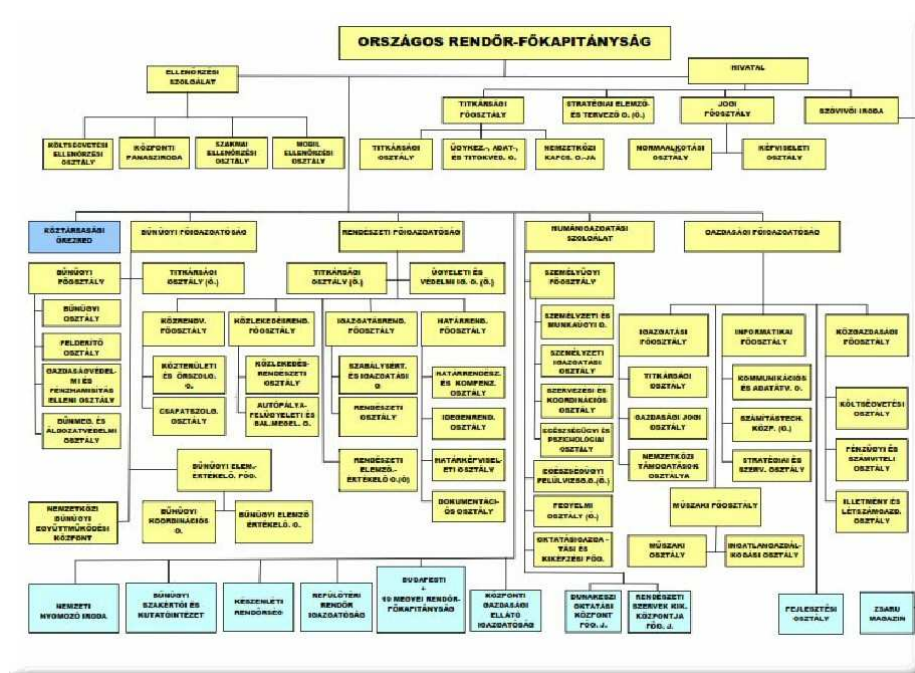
ORSZÁGOS RENDŐR-FŐKAPITÁNYSÁG

ELLENŐRZÉSI SZOLGÁLAT

KÖLTSÉGVETÉSI ELLENŐRZÉSI OSZTÁLY

KÖZPONTI PANASZIRODA

SZAKMAI ELLENŐRZÉSI OSZTÁLY

MOBIL ELLENŐRZÉSI OSZTÁLY

HIVATAL

TITKÁRSÁGI FŐOSZTÁLY

STRATÉGIAI ELEMZŐ ÉS TERVEZŐ O. (Ö.)

JOGI FŐOSZTÁLY

SZÓVIVŐI IRODA

TITKÁRSÁGI OSZTÁLY

ÜGYKEZ.-, ADAT-, ÉS TITOKVED. O.

NEMZETKÖZI KAPCS. O.-JA

NORMAALKOTÁSI OSZTÁLY

KÉPVISELETI OSZTÁLY

KÖZTÁRSASÁGI ŐREZRED

BŰNÜGYI FŐIGAZGATÓSÁG

RENDÉSZETI FŐIGAZGATÓSÁG

HUMÁNIGAZGATÁSI SZOLGÁLAT

GAZDASÁGI FŐIGAZGATÓSÁG

BŰNÜGYI FŐOSZTÁLY

TITKÁRSÁGI OSZTÁLY (Ö.)

TITKÁRSÁGI OSZTÁLY (Ö.)

ÜGYELETI ÉS VEDELMI IG. O. (Ö.)

BŰNÜGYI OSZTÁLY

FELDERÍTŐ OSZTÁLY

GAZDASÁGVÉDELMI ÉS FENNHAMISÍTÁS ELLENI OSZTÁLY

BŰNMEGELŐZÉSI ÉS ÁLDOZATVÉDELMI OSZTÁLY

KÖZRENDV. FŐOSZTÁLY

KÖZLEKEDÉSREND. FŐOSZTÁLY

IGAZGATÁSREND. FŐOSZTÁLY

HATÁRREND. FŐOSZTÁLY

KÖZTERÜLETI ÉS ŐRSZOLG. O.

CSAPATSZOLG. OSZTÁLY

KÖZLEKEDÉSRENDÉSZETI OSZTÁLY

AUTÓPÁLYA-FELÜGYELETI ÉS BAL.MEGEL. O.

SZABÁLYSÉRT. ÉS IGAZGATÁSI O.

RENDÉSZETI OSZTÁLY

RENDÉSZETI ELEMZŐ-ÉRTÉKELŐ O.(Ö)

HATÁRRENDESZ. ÉS KOMPENZ. OSZTÁLY

IDEGENREND. OSZTÁLY

HATÁRKÉPVISELETI OSZTÁLY

DOKUMENTÁCIÓS OSZTÁLY

BŰNÜGYI ELEM.-ÉRTÉKELŐ FŐO.

BŰNÜGYI KOORDINÁCIÓS O.

BŰNÜGYI ELEMZŐ ÉRTÉKELŐ. O.

NEMZETKÖZI BŰNÜGYI EGYÜTTMŰKÖDÉSI KÖZPONT

SZEMÉLYÜGYI FŐOSZTÁLY

SZEMÉLYZETI ÉS MUNKAÜGYI O.

SZEMÉLYZETI IGAZGATÁSI OSZTÁLY

SZERVEZÉSI ÉS KOORDINÁCIÓS OSZTÁLY

EGÉSZSÉGÜGYI ÉS PSZICHOLÓGIAI OSZTÁLY

EGÉSZSÉGÜGYI FELÜLVIZSG.O.(Ö.)

FEGYELMI OSZTÁLY (Ö.)

OKTATÁSIGAZGATÁSI ÉS KIKÉPZÉSI FŐO.

IGAZGATÁSI FŐOSZTÁLY

TITKÁRSÁGI OSZTÁLY

GAZDASÁGI JOGI OSZTÁLY

NEMZETKÖZI TÁMOGATÁSOK OSZTÁLYA

INFORMATIKAI FŐOSZTÁLY

KOMMUNIKÁCIÓS ÉS ADATÁTV. O.

SZÁMÍTÁSTECH. KÖZP. (Ö.)

STRATÉGIAI ÉS SZERV. OSZTÁLY

KÖZGAZDASÁGI FŐOSZTÁLY

KÖLTSÉGVETÉSI OSZTÁLY

PÉNZÜGYI ÉS SZÁMVITELI OSZTÁLY

ILLETMÉNY ÉS LÉTSZÁMGAZD. OSZTÁLY

MŰSZAKI FŐOSZTÁLY

MŰSZAKI OSZTÁLY

INGATLANGAZDÁLKODÁSI OSZTÁLY

NEMZETI NYOMOZÓ IRODA

BŰNÜGYI SZAKÉRTŐI ÉS KUTATÓINTÉZET

KÉSZENLÉTI RENDŐRSÉG

REPÜLŐTÉRI RENDŐR IGAZGATÓSÁG

BUDAPESTI + 19 MEGYEI RENDŐR-FŐKAPITÁNYSÁG

KÖZPONTI GAZDASÁGI ELLÁTÓ IGAZGATÓSÁG

DUNAKESZI OKTATÁSI KÖZPONT FŐO. J.

RENDÉSZETI SZERVEK KIK. KÖZPONTJA FŐO. J.

FEJLESZTÉSI OSZTÁLY

ZSARU MAGAZIN